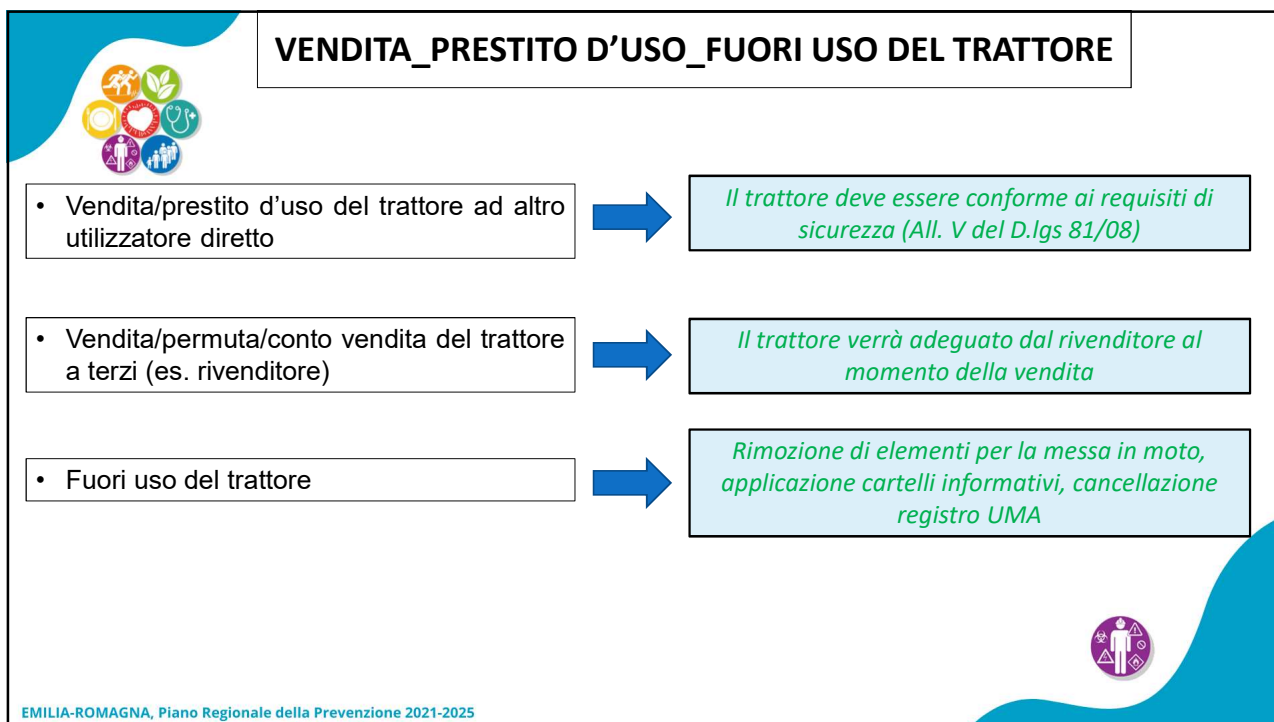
VENDITA_PRESTITO D’USO_FUORI USO DEL TRATTORE

• Vendita/prestito d’uso del trattore ad altro utilizzatore diretto

Il trattore deve essere conforme ai requisiti di sicurezza (All. V del D.lgs 81/08)

• Vendita/permuta/conto vendita del trattore a terzi (es. rivenditore)

Il trattore verrà adeguato dal rivenditore al momento della vendita

• Fuori uso del trattore

Rimozione di elementi per la messa in moto, applicazione cartelli informativi, cancellazione registro UMA

EMILIA-ROMAGNA, Piano Regionale della Prevenzione 2021-2025